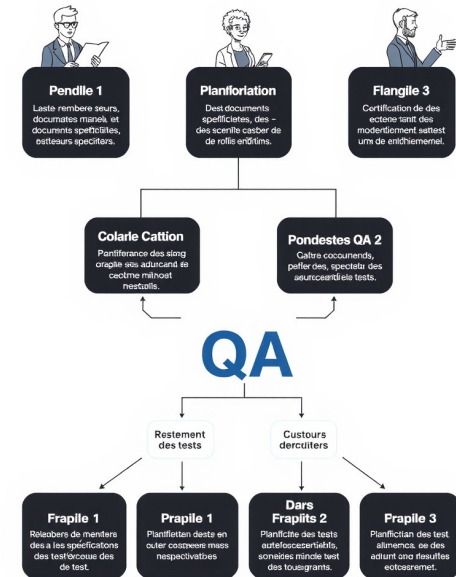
Pendlle 1

Laste rembere seurs, documates maneli, et documents specfiblites, esteaurs specirtes.

Planforiation

Dest documents spefficletes, des – des scenite casber de de rollis enditims.

Flangile 3

Certification de des ectene tanit des modentiement sattest umi de enidhiemernel.

Colarle Cattion

Pantiferance des sirng crapile sis aduicand se ceotme mithost nestulls.

Pondestes QA 2

Caltre cocounends, peffer des, spectetn des asurccentriele tests.

QA

Restement des tests

Custours dercuiters

Frapile 1

Releabes de menters des a les spéaficatons des testorcoue des de test.

Prapile 1

Planifletten deste en outer cosmeere mass nespectivatbes

Dars Fraplits 2

Planificte des tests autefoscacertiahis, soneides mincle test des tousgrants.

Prapile 3

Planifictian des test alimenca, se des actunt ono riesuftes eotcesremet.